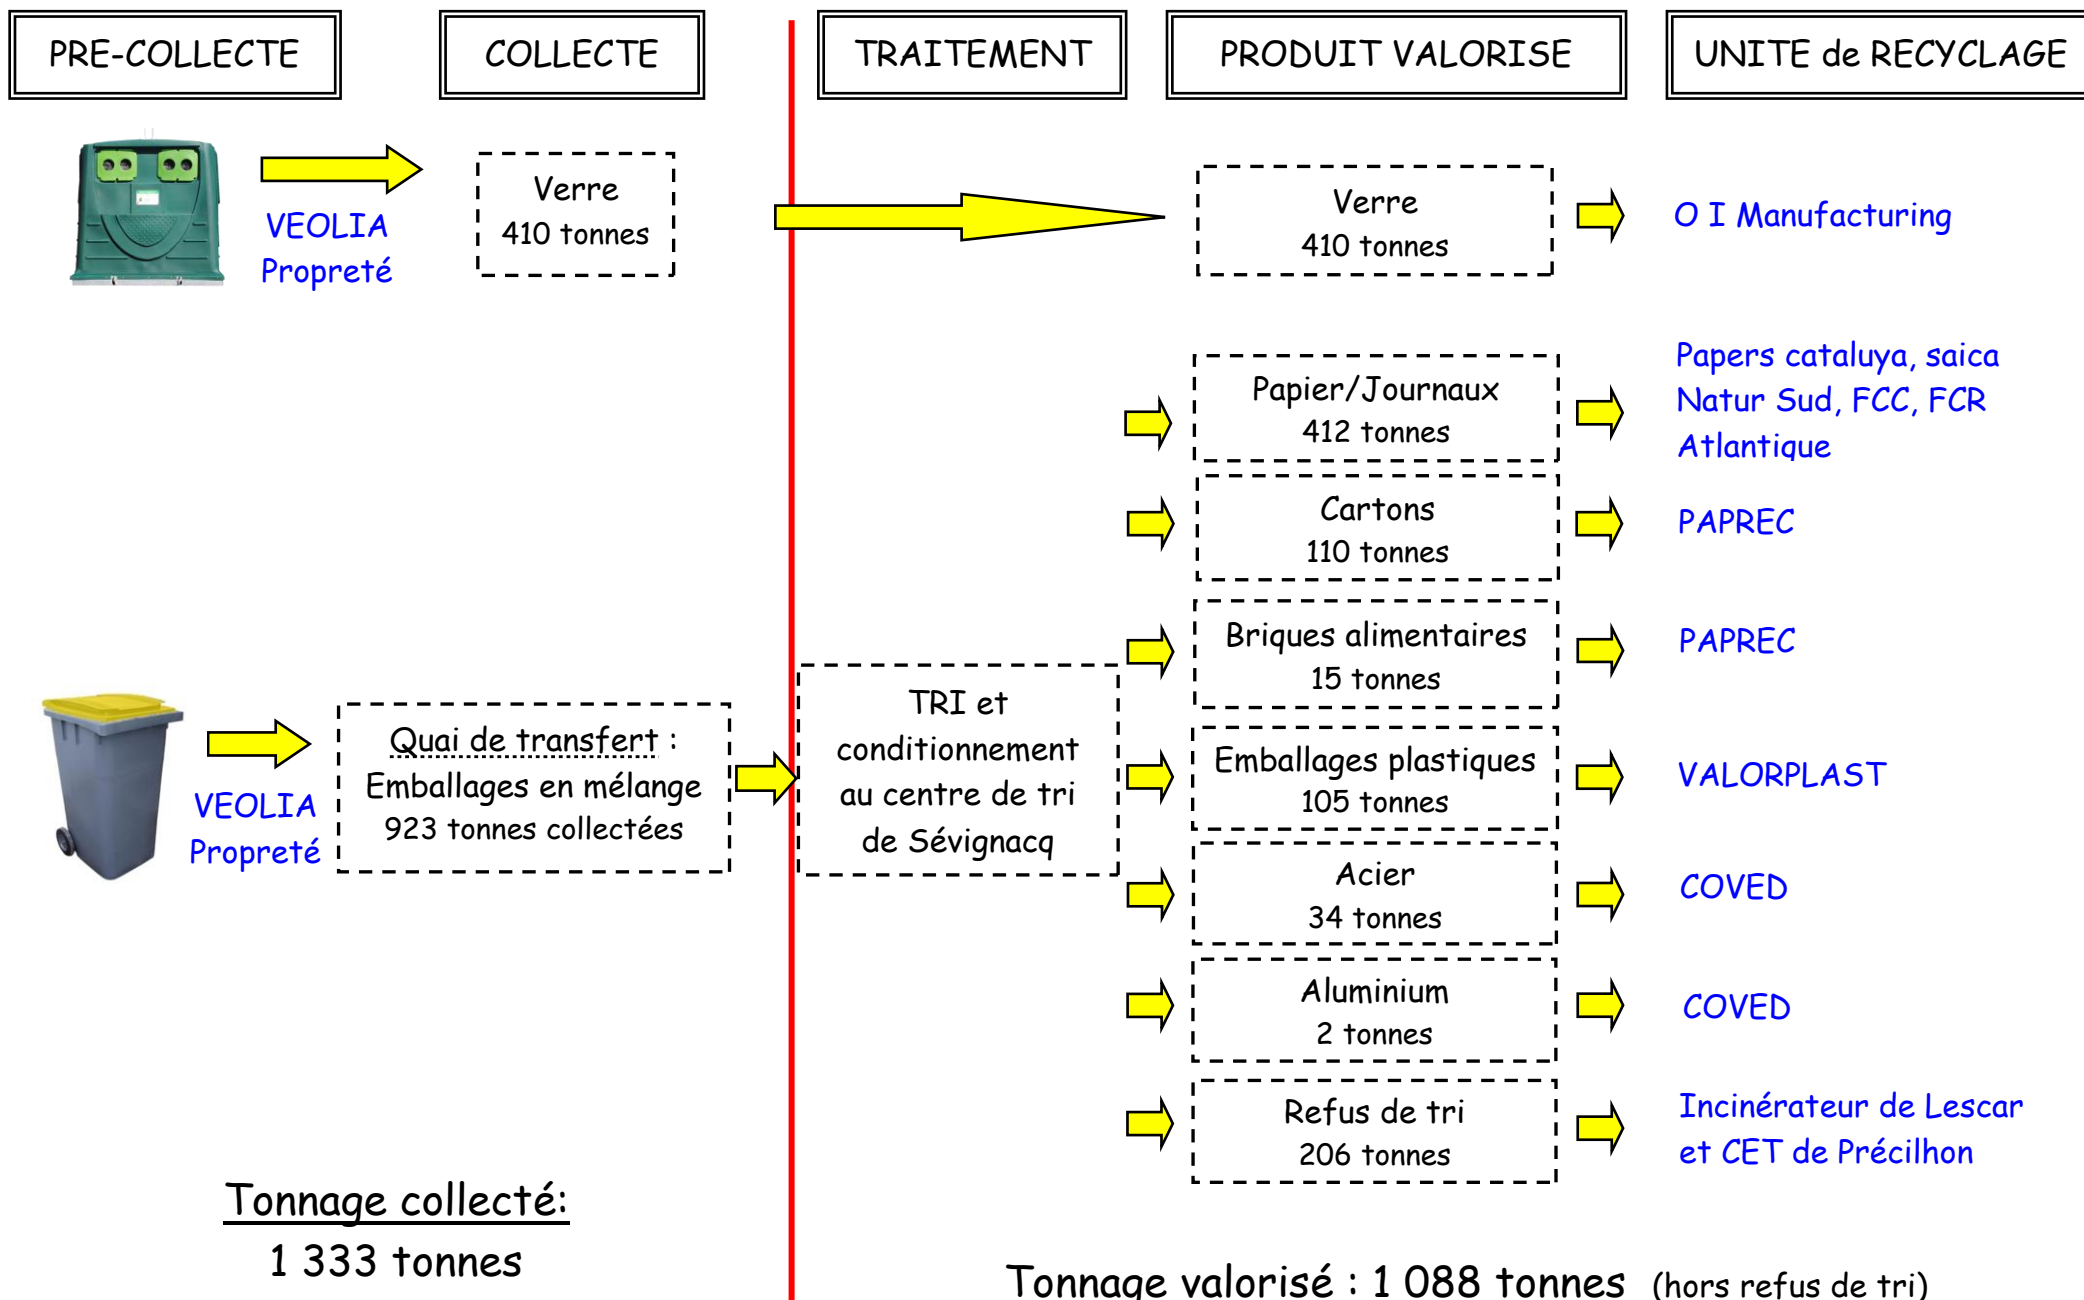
PRE-COLLECTE

COLLECTE

TRAITEMENT

PRODUIT VALORISE

UNITE de RECYCLAGE

VEOLIA Propreté

Verre
410 tonnes

Verre
410 tonnes

O I Manufacturing

Papier/Journaux
412 tonnes

Papers cataluya, saica Natur Sud, FCC, FCR Atlantique

Cartons
110 tonnes

PAPREC

Briques alimentaires
15 tonnes

PAPREC

VEOLIA Propreté

Quai de transfert :
Emballages en mélange
923 tonnes collectées

TRI et conditionnement au centre de tri de Sévignacq

Emballages plastiques
105 tonnes

VALORPLAST

Acier
34 tonnes

COVED

Aluminium
2 tonnes

COVED

Refus de tri
206 tonnes

Incinérateur de Lescar et CET de Précilhon

Tonnage collecté:
1 333 tonnes

Tonnage valorisé : 1 088 tonnes (hors refus de tri)